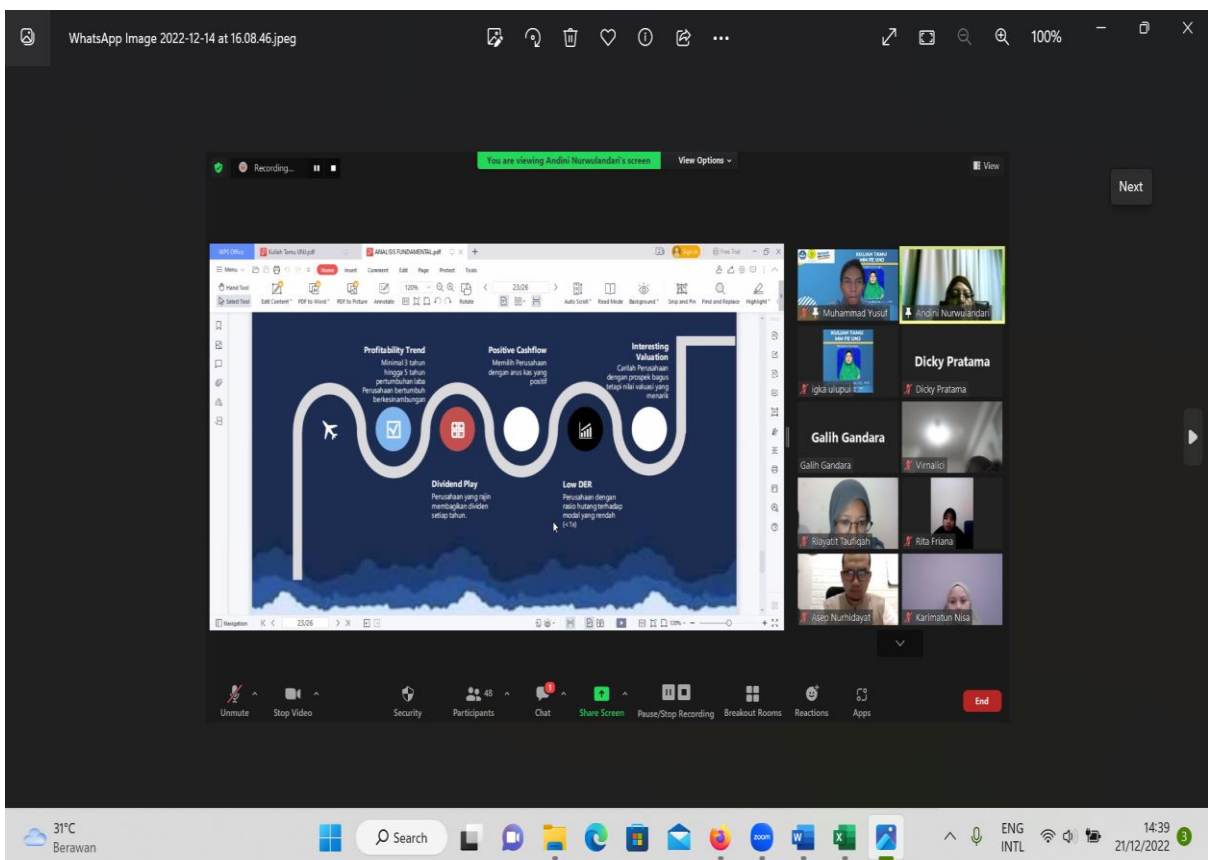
WhatsApp Image 2022-12-14 at 16.08.46.jpeg

100%

Next

Recording...

You are viewing Andini Nurwulandari's screen

View Options

View

WPS Office | Kuliah Tamu UNJ.pdf | ANALISIS FUNDAMENTAL.pdf

Menu | Home | Insert | Comment | Edit | Page | Protect | Tools

Hand Tool | Select Tool | Edit Content | PDF to Word | PDF to Picture | Annotate | Rotate | 120% | 23/26 | Auto Scroll | Read Mode | Background | Snip and Pin | Find and Replace | Highlight

Profitability Trend
Minimal 3 tahun hingga 5 tahun pertumbuhan laba Perusahaan bertumbuh berkesinambungan

Positive Cashflow
Memilih Perusahaan dengan arus kas yang positif

Interesting Valuation
Carilah Perusahaan dengan prospek bagus tetapi nilai valuasi yang menarik

Dividend Play
Perusahaan yang rajin membagikan dividen setiap tahun.

Low DER
Perusahaan dengan rasio hutang terhadap modal yang rendah (<1x)

Navigation | 23/26

KULIAH TAMU MM FE UNJ

Muhammad Yusuf

Andini Nurwulandari

igka ulupui

Dicky Pratama

Dicky Pratama

Galih Gandara

Galih Gandara

Virnalici

Riayatit Taufiqah

Rita Friana

Aseo Nurhidayat

Karimatun Nisa

Unmute | Stop Video | Security | Participants 48 | Chat | Share Screen | Pause/Stop Recording | Breakout Rooms | Reactions | Apps | End

31°C
Berawan

Search

ENG
INTL

14:39
21/12/2022